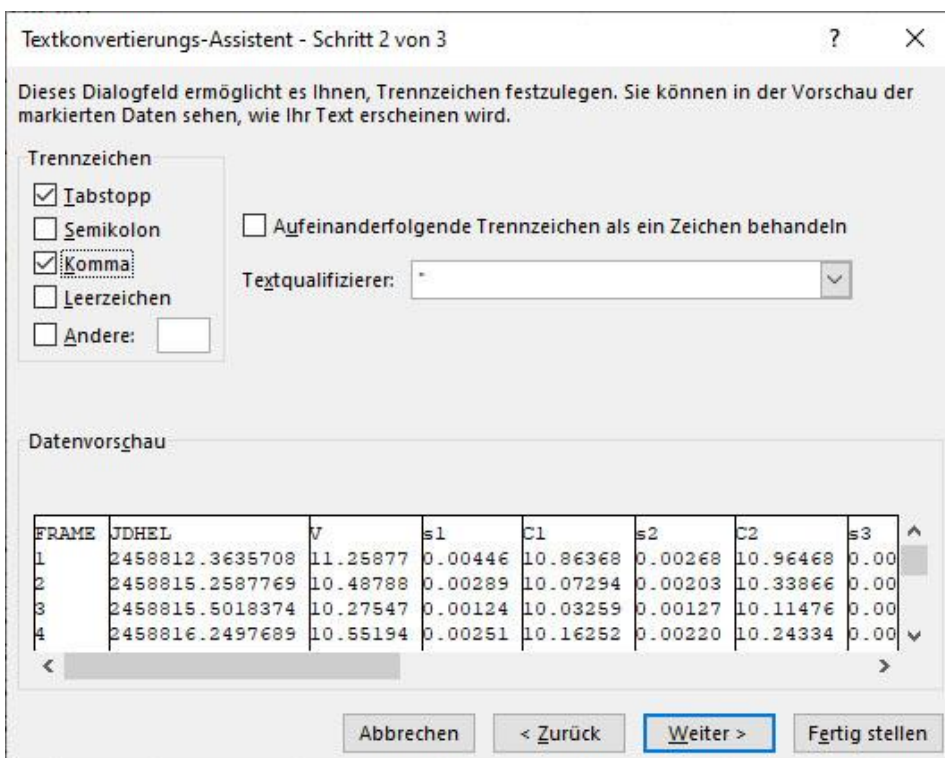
Textkonvertierungs-Assistent - Schritt 2 von 3

?

×

Dieses Dialogfeld ermöglicht es Ihnen, Trennzeichen festzulegen. Sie können in der Vorschau der markierten Daten sehen, wie Ihr Text erscheinen wird.

Trennzeichen

☑ Tabstopp

☐ Semikolon

☑ Komma

☐ Leerzeichen

☐ Andere:

☐ Aufeinanderfolgende Trennzeichen als ein Zeichen behandeln

Textqualifizierer: "

Datenvorschau

| FRAME | JDHEL | V | s1 | C1 | s2 | C2 | s3 |
|---|---|---|---|---|---|---|---|
| 1 | 2458812.3635708 | 11.25877 | 0.00446 | 10.86368 | 0.00268 | 10.96468 | 0.00 |
| 2 | 2458815.2587769 | 10.48788 | 0.00289 | 10.07294 | 0.00203 | 10.33866 | 0.00 |
| 3 | 2458815.5018374 | 10.27547 | 0.00124 | 10.03259 | 0.00127 | 10.1147б | 0.00 |
| 4 | 2458816.2497689 | 10.55194 | 0.00251 | 10.16252 | 0.00220 | 10.24334 | 0.00 |

Abbrechen

< Zurück

Weiter >

Fertig stellen